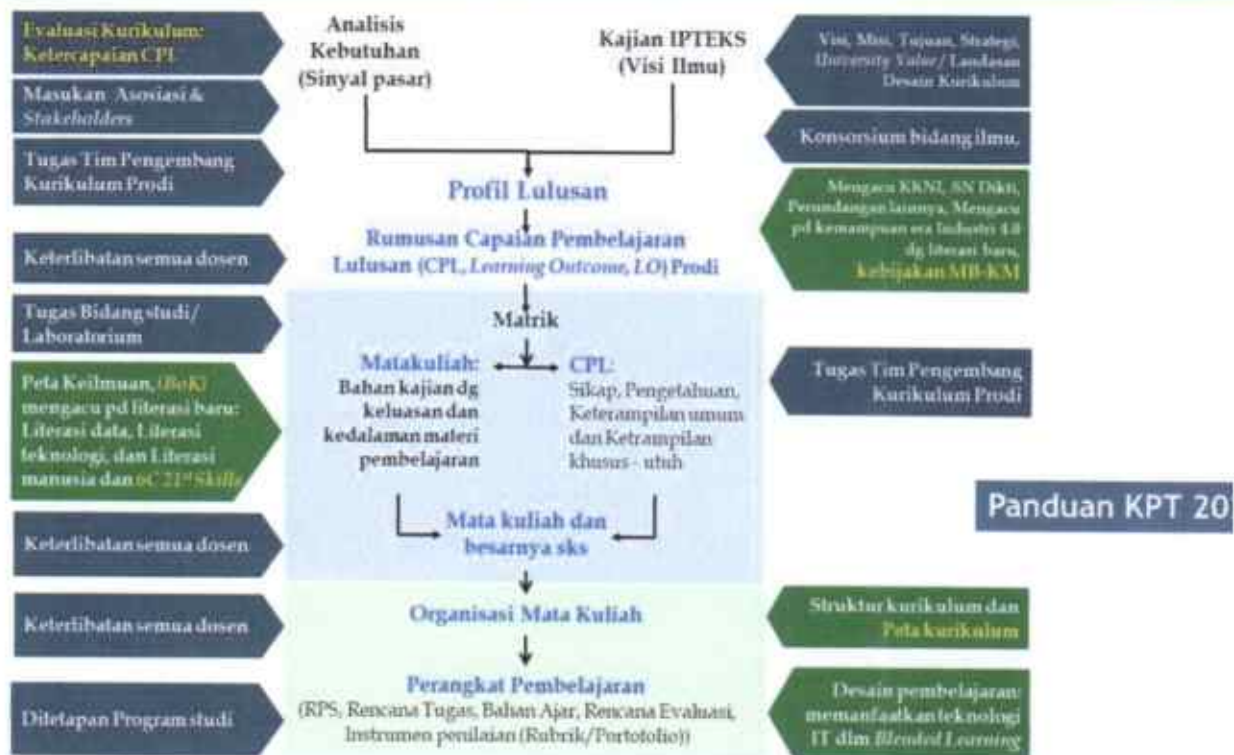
Evaluasi Kurikulum: Ketercapaian CPL

Masukan Asosiasi & Stakeholders

Tugas Tim Pengembang Kurikulum Prodi

Keterlibatan semua dosen

Tugas Bidang studi/ Laboratorium

Peta Keilmuan, (BoK) mengacu pd literasi baru: Literasi data, Literasi teknologi, dan Literasi manusia dan 6C 21st Skills

Keterlibatan semua dosen

Keterlibatan semua dosen

Ditetapan Program studi

Analisis Kebutuhan (Sinyal pasar)

Kajian IPTEKS (Visi Ilmu)

Profil Lulusan

Rumusan Capaian Pembelajaran Lulusan (CPL, Learning Outcome, LO) Prodi

Matrik

Matakuliah: Bahan kajian dg keluasan dan kedalaman materi pembelajaran

CPL: Sikap, Pengetahuan, Keterampilan umum dan Ketrampilan khusus - utuh

Mata kuliah dan besarnya sks

Organisasi Mata Kuliah

Perangkat Pembelajaran (RPS, Rencana Tugas, Bahan Ajar, Rencana Evaluasi, Instrumen penilaian (Rubrik/Portofolio))

Visi, Misi, Tujuan, Strategi, University Value / Landasan Desain Kurikulum

Konsorsium bidang ilmu,

Mengacu KKNI, SN Dikti, Perundangan lainnya, Mengacu pd kemampuan era Industri 4.0 dg literasi baru, kebijakan MB-KM

Tugas Tim Pengembang Kurikulum Prodi

Panduan KPT 20

Struktur kurikulum dan Peta kurikulum

Desain pembelajaran: memanfaatkan teknologi IT dlm Blended Learning